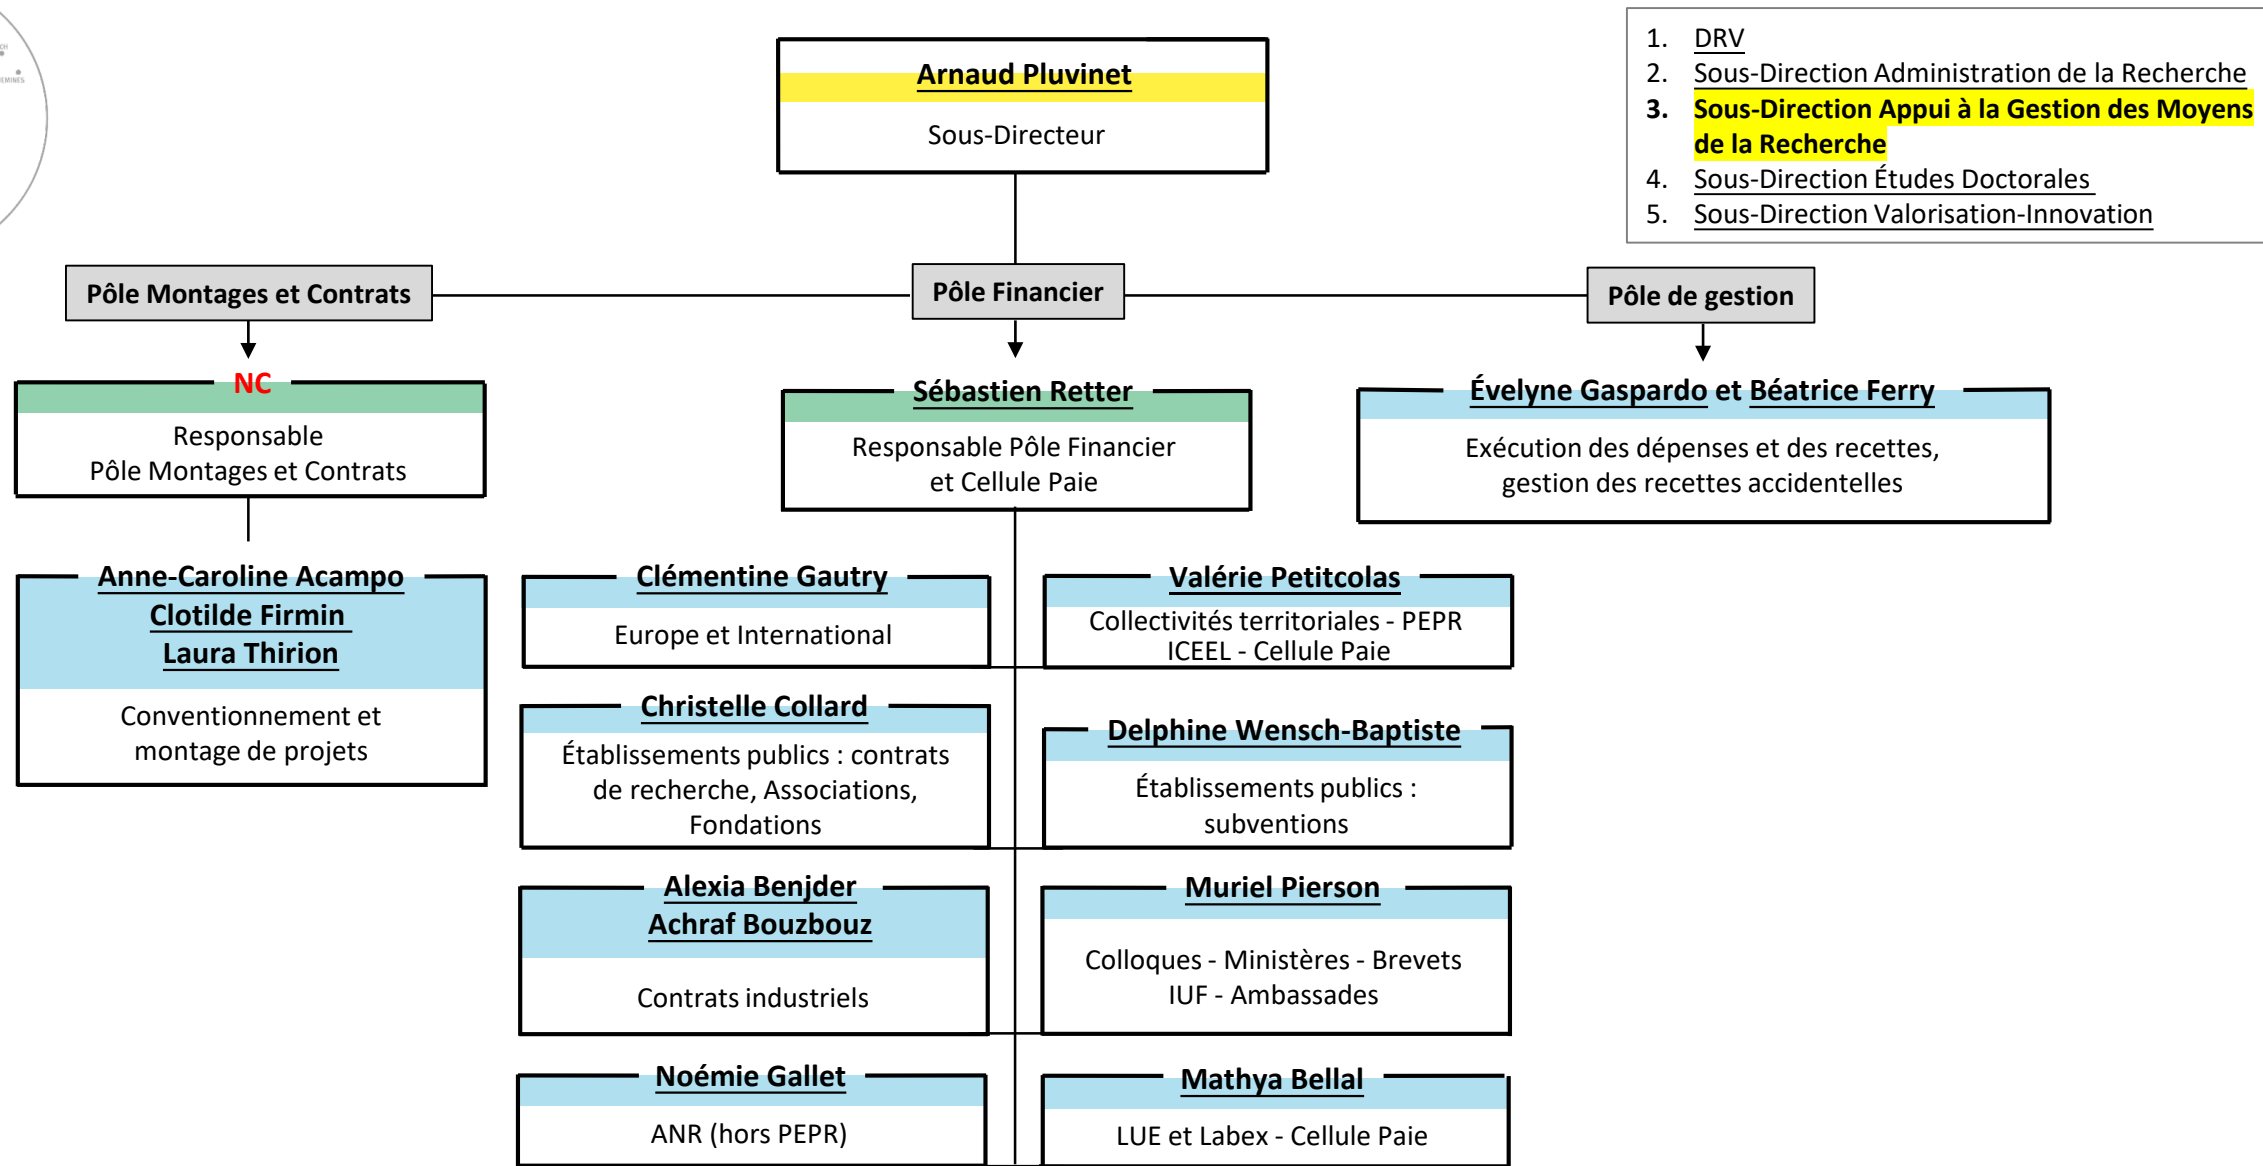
1. DRV
2. Sous-Direction Administration de la Recherche
3. Sous-Direction Appui à la Gestion des Moyens de la Recherche
4. Sous-Direction Études Doctorales
5. Sous-Direction Valorisation-Innovation

Arnaud Pluvinet
Sous-Directeur

Pôle Montages et Contrats

Pôle Financier

Pôle de gestion

NC
Responsable
Pôle Montages et Contrats

Sébastien Retter
Responsable Pôle Financier et Cellule Paie

Évelyne Gaspardo et Béatrice Ferry
Exécution des dépenses et des recettes, gestion des recettes accidentelles

Anne-Caroline Acampo
Clotilde Firmin
Laura Thirion
Conventionnement et montage de projets

Clémentine Gautry
Europe et International

Valérie Petitcolas
Collectivités territoriales - PEPR ICEEL - Cellule Paie

Christelle Collard
Établissements publics : contrats de recherche, Associations, Fondations

Delphine Wensch-Baptiste
Établissements publics : subventions

Alexia Benjder
Achraf Bouzbouz
Contrats industriels

Muriel Pierson
Colloques - Ministères - Brevets IUF - Ambassades

Noémie Gallet
ANR (hors PEPR)

Mathya Bellal
LUE et Labex - Cellule Paie